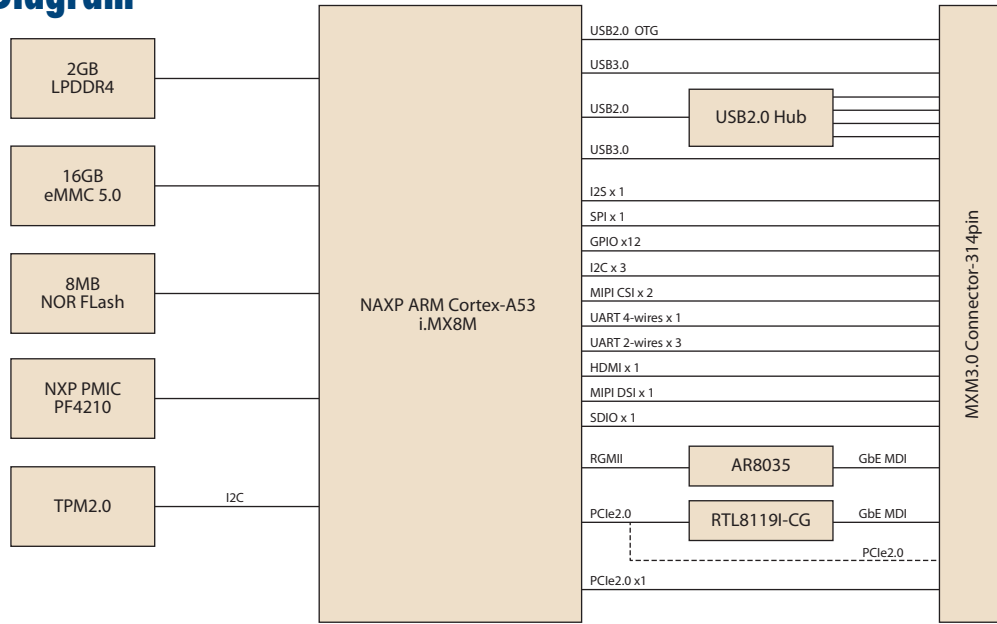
Diagram

2GB
LPDDR4

16GB
eMMC 5.0

8MB
NOR FLash

NXP PMIC
PF4210

TPM2.0

I2C

NAXP ARM Cortex-A53
i.MX8M

USB2.0 OTG
USB3.0
USB2.0
USB2.0 Hub
USB3.0
I2S x 1
SPI x 1
GPIO x12
I2C x 3
MIPI CSI x 2
UART 4-wires x 1
UART 2-wires x 3
HDMI x 1
MIPI DSI x 1
SDIO x 1
RGMII
AR8035
GbE MDI
PCIe2.0
RTL8119I-CG
GbE MDI
PCIe2.0
PCIe2.0 x1

MXM3.0 Connector-314pin